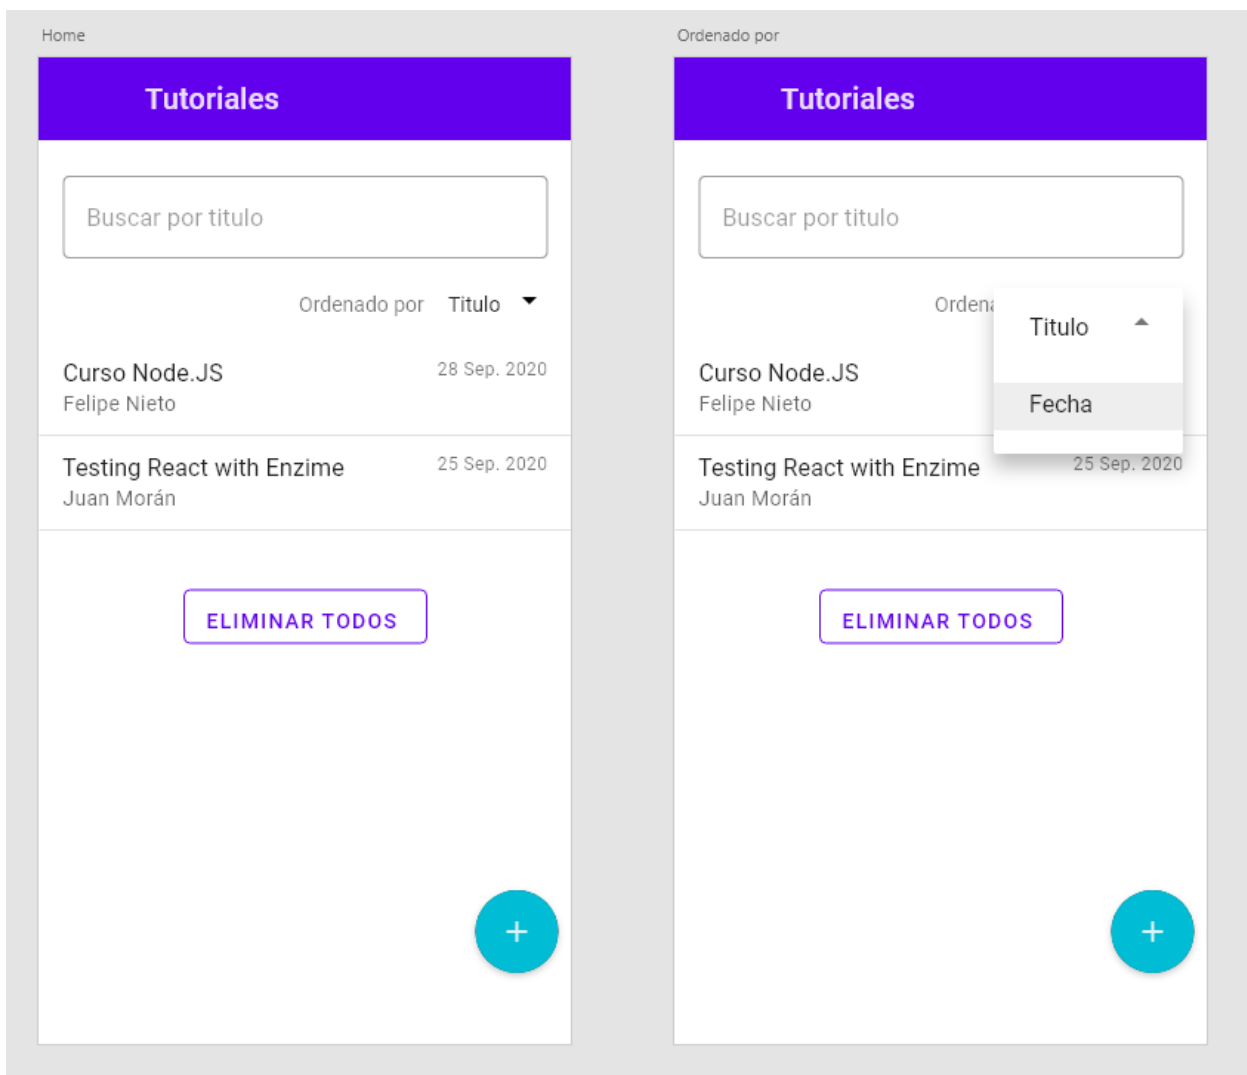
Home

Tutoriales

Buscar por titulo

Ordenado por Titulo

Curso Node.JS
Felipe Nieto
28 Sep. 2020

Testing React with Enzime
Juan Morán
25 Sep. 2020

ELIMINAR TODOS

+

Ordenado por

Tutoriales

Buscar por titulo

Ordena

Titulo

Fecha

Curso Node.JS
Felipe Nieto

Testing React with Enzime
Juan Morán
25 Sep. 2020

ELIMINAR TODOS

+